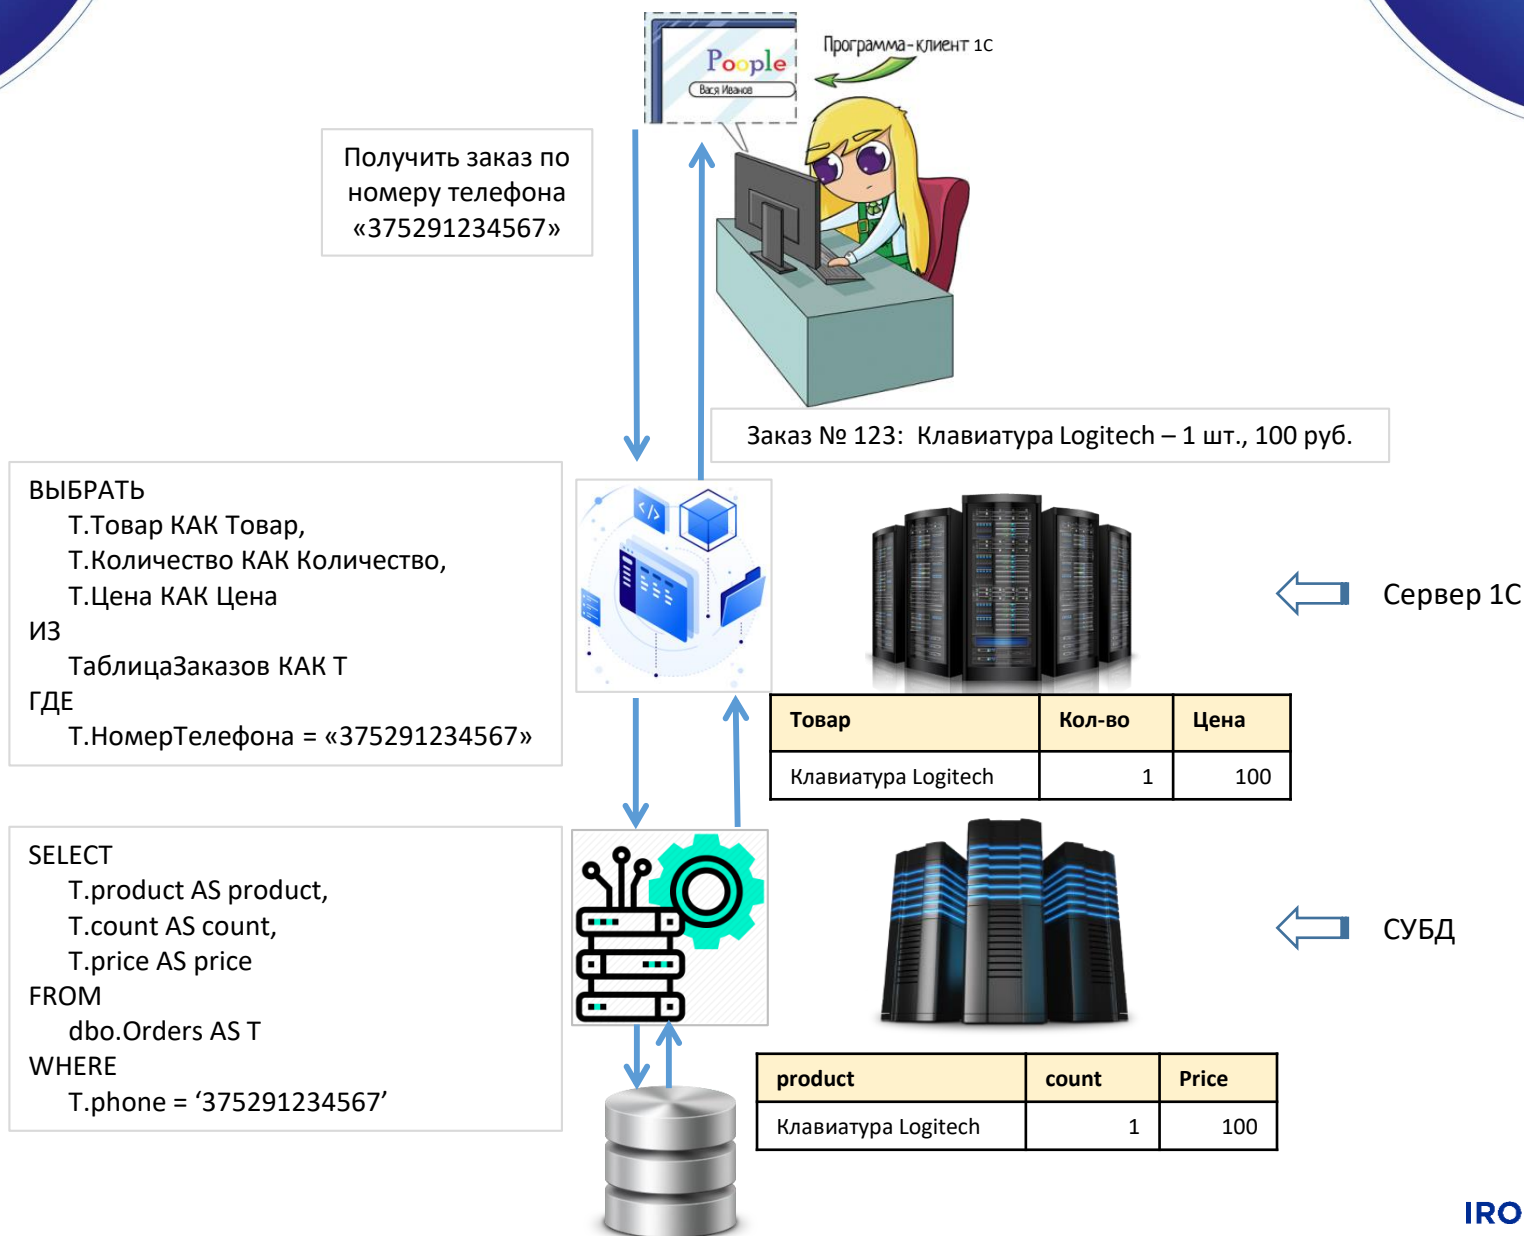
Poople
Вася Иванов
Программа-клиент 1С

Получить заказ по номеру телефона «375291234567»

Заказ № 123: Клавиатура Logitech – 1 шт., 100 руб.

ВЫБРАТЬ
Т.Товар КАК Товар,
Т.Количество КАК Количество,
Т.Цена КАК Цена
ИЗ
ТаблицаЗаказов КАК Т
ГДЕ
Т.НомерТелефона = «375291234567»

Сервер 1С

| Товар | Кол-во | Цена |
|---|---|---|
| Клавиатура Logitech | 1 | 100 |

SELECT
T.product AS product,
T.count AS count,
T.price AS price
FROM
dbo.Orders AS T
WHERE
T.phone = ‘375291234567’

СУБД

| product | count | Price |
|---|---|---|
| Клавиатура Logitech | 1 | 100 |

IRO